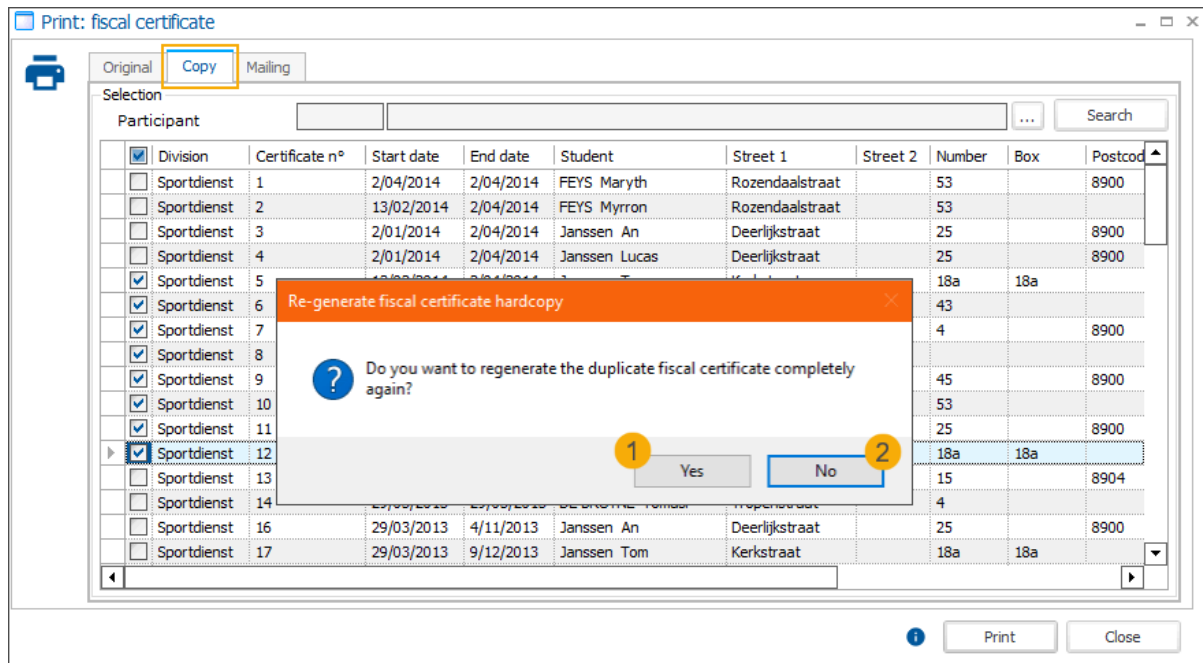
Print: fiscal certificate

Original | Copy | Mailing

Selection

Participant ... Search

| | Division | Certificate n° | Start date | End date | Student | Street 1 | Street 2 | Number | Box | Postcod |
|---|---|---|---|---|---|---|---|---|---|---|
| ☐ | Sportdienst | 1 | 2/04/2014 | 2/04/2014 | FEYS Maryth | Rozendaalstraat | | 53 | | 8900 |
| ☐ | Sportdienst | 2 | 13/02/2014 | 2/04/2014 | FEYS Myrron | Rozendaalstraat | | 53 | | |
| ☐ | Sportdienst | 3 | 2/01/2014 | 2/04/2014 | Janssen An | Deerlijkstraat | | 25 | | 8900 |
| ☐ | Sportdienst | 4 | 2/01/2014 | 2/04/2014 | Janssen Lucas | Deerlijkstraat | | 25 | | 8900 |
| ☑ | Sportdienst | 5 | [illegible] | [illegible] | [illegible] | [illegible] | | 18a | 18a | |
| ☑ | Sportdienst | 6 | | | | | | 43 | | |
| ☑ | Sportdienst | 7 | | | | | | 4 | | 8900 |
| ☑ | Sportdienst | 8 | | | | | | | | |
| ☑ | Sportdienst | 9 | | | | | | 45 | | 8900 |
| ☑ | Sportdienst | 10 | | | | | | 53 | | |
| ☑ | Sportdienst | 11 | | | | | | 25 | | 8900 |
| ☑ | Sportdienst | 12 | | | | | | 18a | 18a | |
| ☐ | Sportdienst | 13 | | | | | | 15 | | 8904 |
| ☐ | Sportdienst | 14 | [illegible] | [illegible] | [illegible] | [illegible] | | 4 | | |
| ☐ | Sportdienst | 16 | 29/03/2013 | 4/11/2013 | Janssen An | Deerlijkstraat | | 25 | | 8900 |
| ☐ | Sportdienst | 17 | 29/03/2013 | 9/12/2013 | Janssen Tom | Kerkstraat | | 18a | 18a | |

Re-generate fiscal certificate hardcopy

Do you want to regenerate the duplicate fiscal certificate completely again?

1 Yes
2 No

Print
Close